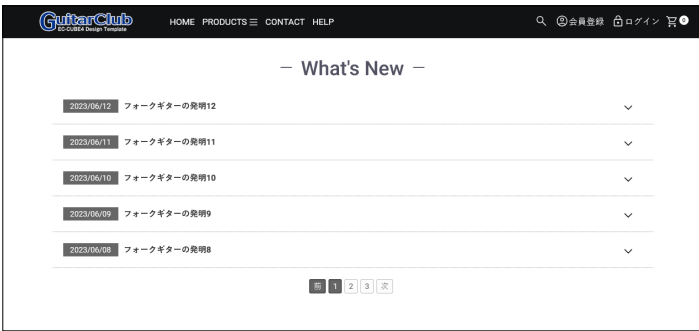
GuitarClub
EC-CUBE4 Design Template

HOME PRODUCTS ☰ CONTACT HELP

会員登録 ログイン 0

— What's New —

2023/06/12 フォークギターの発明12

2023/06/11 フォークギターの発明11

2023/06/10 フォークギターの発明10

2023/06/09 フォークギターの発明9

2023/06/08 フォークギターの発明8

前 1 2 3 次